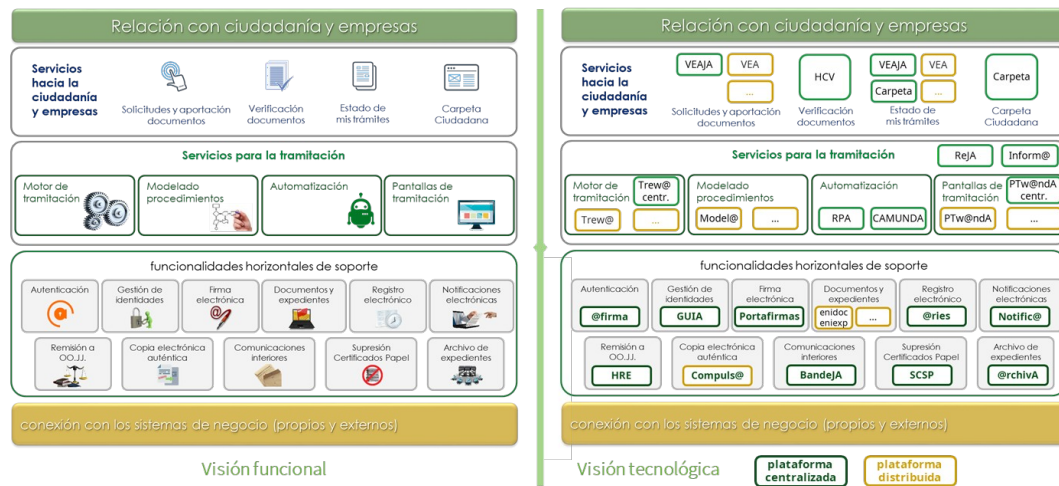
Relación con ciudadanía y empresas

Servicios hacia la ciudadanía y empresas

Solicitudes y aportación documentos

Verificación documentos

Estado de mis trámites

Carpeta Ciudadana

Servicios para la tramitación

Motor de tramitación

Modelado procedimientos

Automatización

Pantallas de tramitación

funcionalidades horizontales de soporte

Autenticación

Gestión de identidades

Firma electrónica

Documentos y expedientes

Registro electrónico

Notificaciones electrónicas

Remisión a OO.JJ.

Copia electrónica auténtica

Comunicaciones interiores

Supresión Certificados Papel

Archivo de expedientes

conexión con los sistemas de negocio (propios y externos)

Visión funcional

Relación con ciudadanía y empresas

Servicios hacia la ciudadanía y empresas

VEAJA VEA ...

Solicitudes y aportación documentos

HCV

Verificación documentos

VEAJA VEA Carpeta ...

Estado de mis trámites

Carpeta

Carpeta Ciudadana

Servicios para la tramitación

ReJA Inform@

Motor de tramitación Trew@ centr. Trew@ ...

Modelado procedimientos Model@ ...

Automatización RPA CAMUNDA

Pantallas de tramitación PTw@ndA centr. PTw@ndA ...

funcionalidades horizontales de soporte

Autenticación @firma

Gestión de identidades GUIA

Firma electrónica Portafirmas

Documentos y expedientes enidoc eniexp ...

Registro electrónico @ries

Notificaciones electrónicas Notific@

Remisión a OO.JJ. HRE

Copia electrónica auténtica Compuls@

Comunicaciones interiores BandeJA

Supresión Certificados Papel SCSP

Archivo de expedientes @rchivA

conexión con los sistemas de negocio (propios y externos)

Visión tecnológica

plataforma centralizada

plataforma distribuida